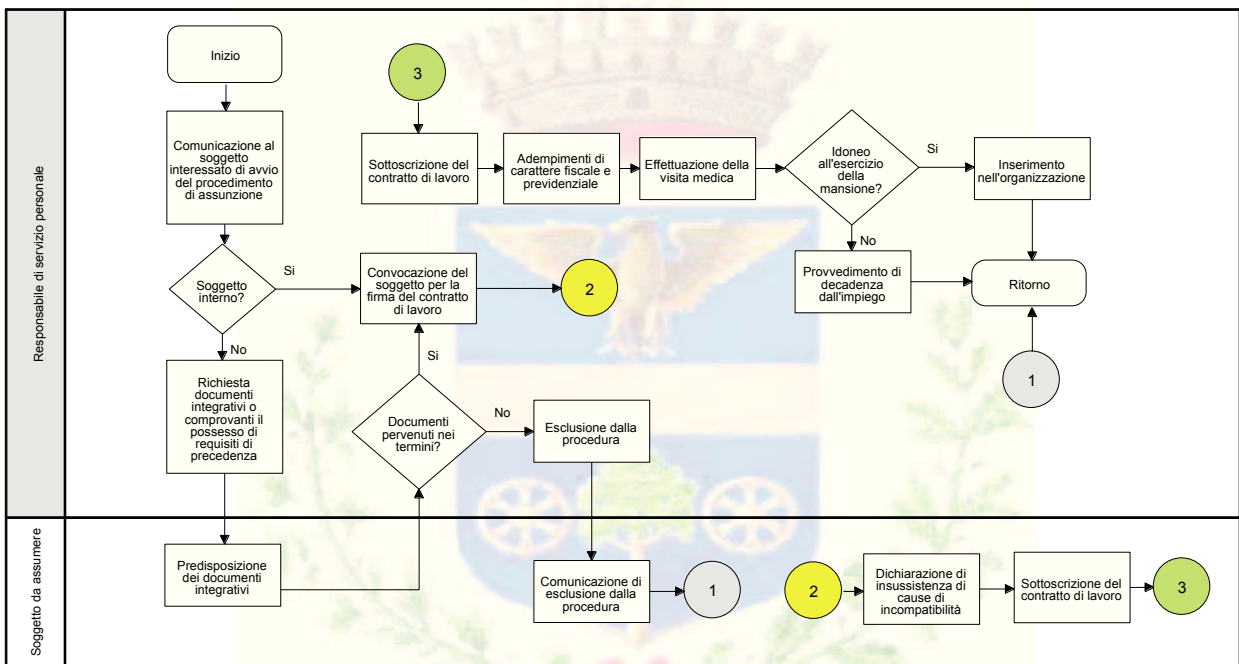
Responsabile di servizio personale

Inizio

Comunicazione al soggetto interessato di avvio del procedimento di assunzione

Soggetto interno?

Si

No

Richiesta documenti integrativi o comprovanti il possesso di requisiti di precedenza

Convocazione del soggetto per la firma del contratto di lavoro

2

Si

Documenti pervenuti nei termini?

No

Esclusione dalla procedura

3

Sottoscrizione del contratto di lavoro

Adempimenti di carattere fiscale e previdenziale

Effettuazione della visita medica

Idoneo all'esercizio della mansione?

Si

Inserimento nell'organizzazione

No

Provvedimento di decadenza dall'impiego

Ritorno

1

Soggetto da assumere

Predisposizione dei documenti integrativi

Comunicazione di esclusione dalla procedura

1

2

Dichiarazione di insussistenza di cause di incompatibilità

Sottoscrizione del contratto di lavoro

3